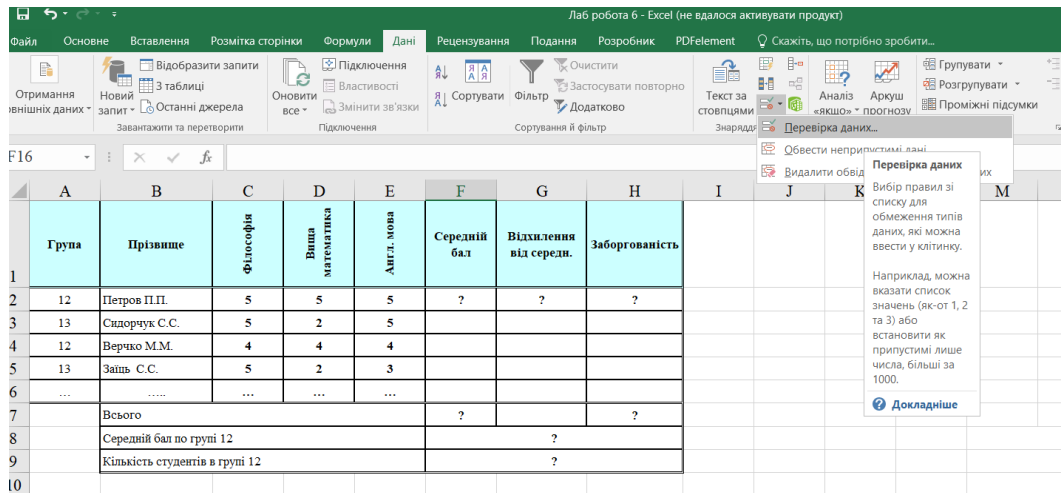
Лаб робота 6 - Excel (не вдалося активувати продукт)

Файл Основне Вставлення Розмітка сторінки Формули Дані Рецензування Подання Розробник PDFelement Скажіть, що потрібно зробити...

Отримання зовнішніх даних Новий запит Відобразити запити З таблиці Останні джерела Отримати та перетворити Оновити все Підключення Властивості Змінити зв'язки Підключення Сортувати Фільтр Очистити Застосувати повторно Додатково Сортування й фільтр Текст за стовпцями Знаряддя Аналіз «якщо» Аркуш прогнозу Групувати Розгрупувати Проміжні підсумки

Перевірка даних...
Обвести неприпустимі дані
Видалити обвідні ...

Перевірка даних
Вибір правил зі списку для обмеження типів даних, які можна ввести у клітинку.

Наприклад, можна вказати список значень (як-от 1, 2 та 3) або встановити як припустимі лише числа, більші за 1000.

Докладніше

F16

| | A | B | C | D | E | F | G | H | I | J | K | L | M |
|---|---|---|---|---|---|---|---|---|---|---|---|---|---|
| 1 | Група | Прізвище | Філософія | Вища математика | Англ. мова | Середній бал | Відхилення від середн. | Заборгованість | | | | | |
| 2 | 12 | Петров П.П. | 5 | 5 | 5 | ? | ? | ? | | | | | |
| 3 | 13 | Сидорчук С.С. | 5 | 2 | 5 | | | | | | | | |
| 4 | 12 | Верчко М.М. | 4 | 4 | 4 | | | | | | | | |
| 5 | 13 | Заїць С.С. | 5 | 2 | 3 | | | | | | | | |
| 6 | ... | ..... | ... | ... | ... | | | | | | | | |
| 7 | | Всього | | | | ? | | ? | | | | | |
| 8 | | Середній бал по групі 12 | | | | ? | | | | | | | |
| 9 | | Кількість студентів в групі 12 | | | | ? | | | | | | | |
| 10 | | | | | | | | | | | | | |